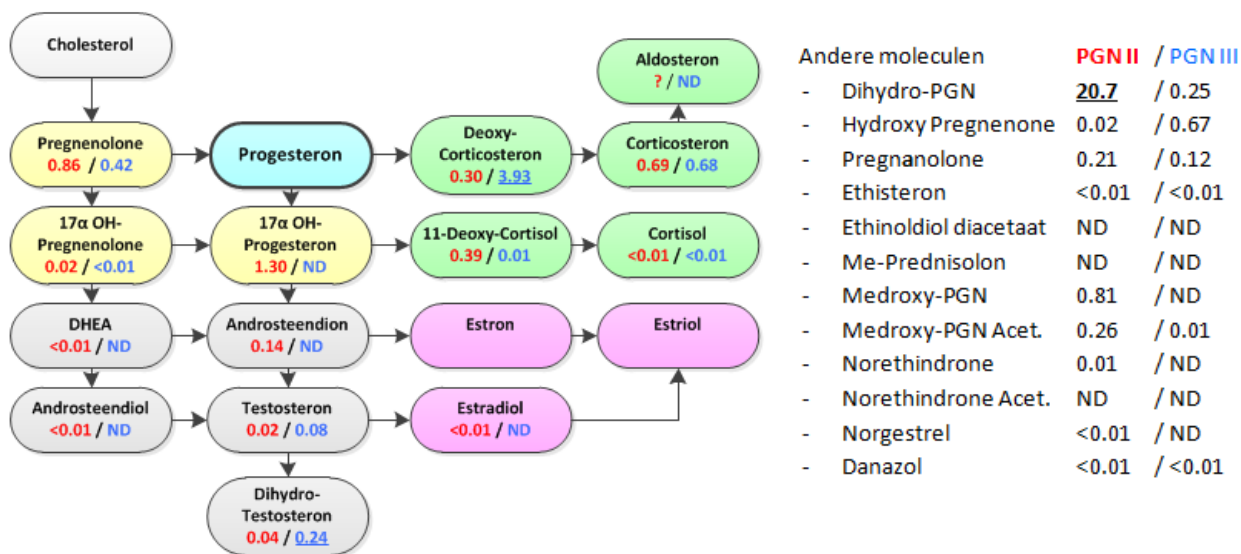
Cholesterol

Pregnenolone
0.86 / 0.42

Progesteron

Deoxy-Corticosteron
0.30 / 3.93

Corticosteron
0.69 / 0.68

Aldosteron
? / ND

17α OH-Pregnenolone
0.02 / <0.01

17α OH-Progesteron
1.30 / ND

11-Deoxy-Cortisol
0.39 / 0.01

Cortisol
<0.01 / <0.01

DHEA
<0.01 / ND

Androsteendion
0.14 / ND

Estron

Estriol

Androsteendiol
<0.01 / ND

Testosteron
0.02 / 0.08

Estradiol
<0.01 / ND

Dihydro-Testosteron
0.04 / 0.24

| Andere moleculen | PGN II | / PGN III |
|---|---|---|
| - Dihydro-PGN | 20.7 | / 0.25 |
| - Hydroxy Pregnenone | 0.02 | / 0.67 |
| - Pregnanolone | 0.21 | / 0.12 |
| - Ethisteron | <0.01 | / <0.01 |
| - Ethinoldiol diacetaat | ND | / ND |
| - Me-Prednisolon | ND | / ND |
| - Medroxy-PGN | 0.81 | / ND |
| - Medroxy-PGN Acet. | 0.26 | / 0.01 |
| - Norethindrone | 0.01 | / ND |
| - Norethindrone Acet. | ND | / ND |
| - Norgestrel | <0.01 | / ND |
| - Danazol | <0.01 | / <0.01 |